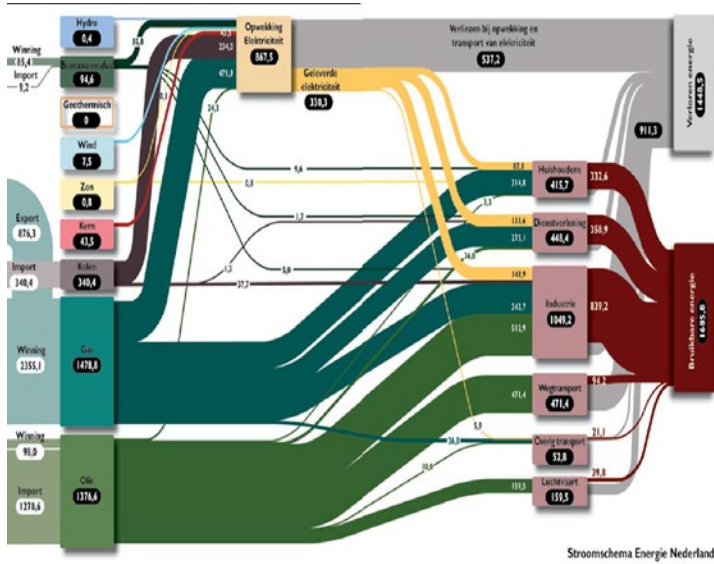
Winning 85,4
Import 9,2

Hydro 0,4
Biomassa en afval 94,6
Geothermisch 0
Wind 7,5
Zon 0,8
Kern 43,5
Kolen 340,4
Gas 1478,8
Olie 1376,6

Export 876,3
Import 340,4
Winning 2355,1
Winning 98,0
Import 1278,6

85,8
0,1
47,3
234,0
471,3
24,3

Opwekking Elektriciteit 867,5

Geleverde elektriciteit 330,3

Verliezen bij opwekking en transport van elektriciteit 537,2

Verloren energie 1448,5

911,3

9,6
0,8
1,7
1,3
5,8
27,7

87,3
314,8
2,1
131,6
271,1
36,9
148,9
342,7
512,9
471,4
5,9
36,8
10,8
159,5

Huishoudens 415,7
Dienstverlening 440,4
Industrie 1049,2
Wegtransport 471,4
Overig transport 52,8
Luchtvaart 159,5

332,6
358,9
839,2
94,2
21,1
39,8

Bruikbare energie 1695,8

Stroomschema Energie Nederland